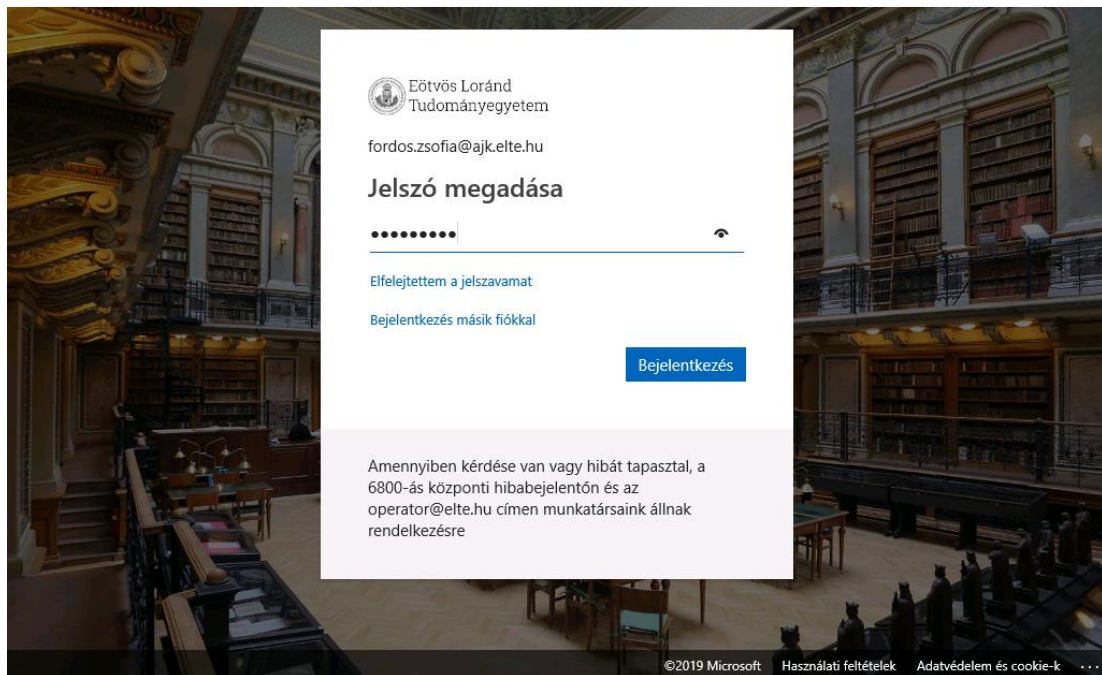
Eötvös Loránd
Tudományegyetem

fordos.zsofia@ajk.elte.hu

Jelszó megadása

•••••••••

Elfelejtettem a jelszavamat

Bejelentkezés másik fiókkal

Bejelentkezés

Amennyiben kérdése van vagy hibát tapasztal, a 6800-ás központi hibabejelentőn és az operator@elte.hu címen munkatársaink állnak rendelkezésre

©2019 Microsoft Használati feltételek Adatvédelem és cookie-k ...